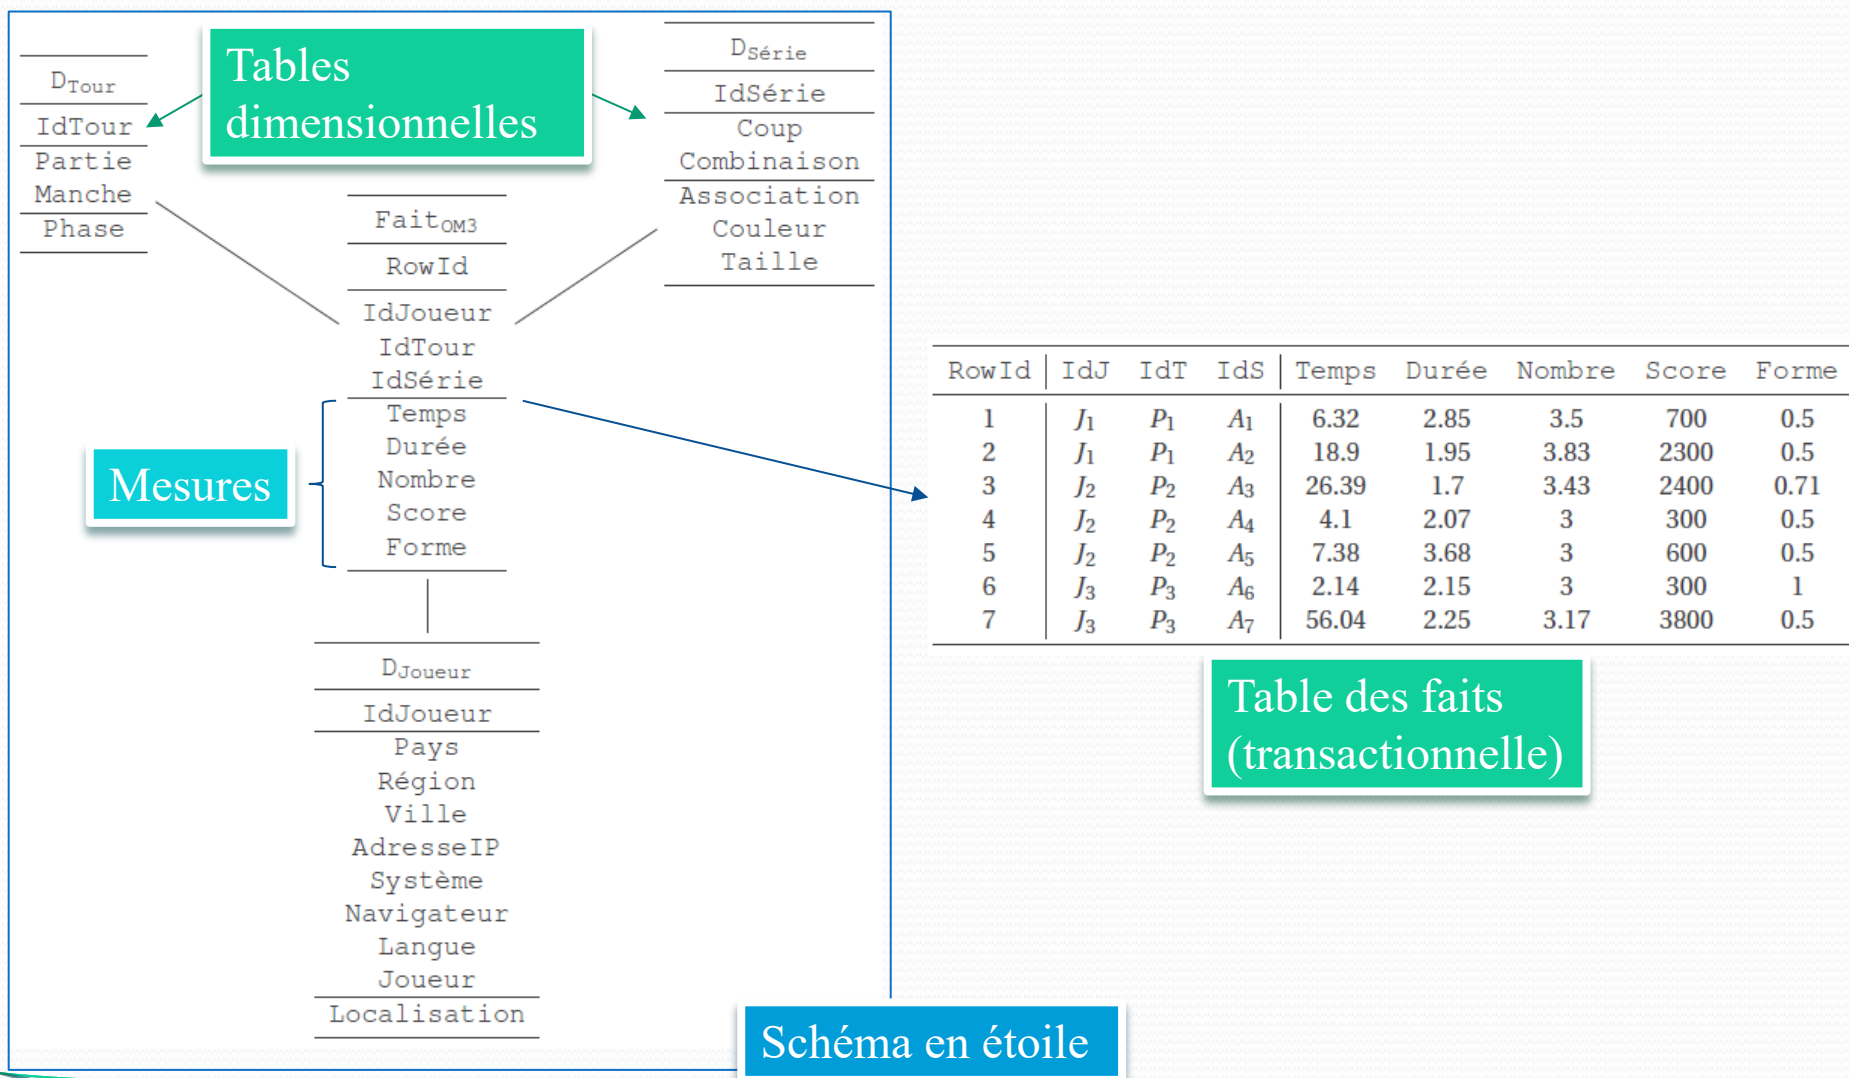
$D_{Tour}$

IdTour

Partie

Manche

Phase

Tables dimensionnelles

$D_{Série}$

IdSérie

Coup

Combinaison

Association

Couleur

Taille

$Fait_{OM3}$

RowId

IdJoueur

IdTour

IdSérie

Temps

Durée

Nombre

Score

Forme

Mesures

$D_{Joueur}$

IdJoueur

Pays

Région

Ville

AdresseIP

Système

Navigateur

Langue

Joueur

Localisation

| RowId | IdJ | IdT | IdS | Temps | Durée | Nombre | Score | Forme |
|---|---|---|---|---|---|---|---|---|
| 1 | $J_1$ | $P_1$ | $A_1$ | 6.32 | 2.85 | 3.5 | 700 | 0.5 |
| 2 | $J_1$ | $P_1$ | $A_2$ | 18.9 | 1.95 | 3.83 | 2300 | 0.5 |
| 3 | $J_2$ | $P_2$ | $A_3$ | 26.39 | 1.7 | 3.43 | 2400 | 0.71 |
| 4 | $J_2$ | $P_2$ | $A_4$ | 4.1 | 2.07 | 3 | 300 | 0.5 |
| 5 | $J_2$ | $P_2$ | $A_5$ | 7.38 | 3.68 | 3 | 600 | 0.5 |
| 6 | $J_3$ | $P_3$ | $A_6$ | 2.14 | 2.15 | 3 | 300 | 1 |
| 7 | $J_3$ | $P_3$ | $A_7$ | 56.04 | 2.25 | 3.17 | 3800 | 0.5 |

Table des faits (transactionnelle)

Schéma en étoile